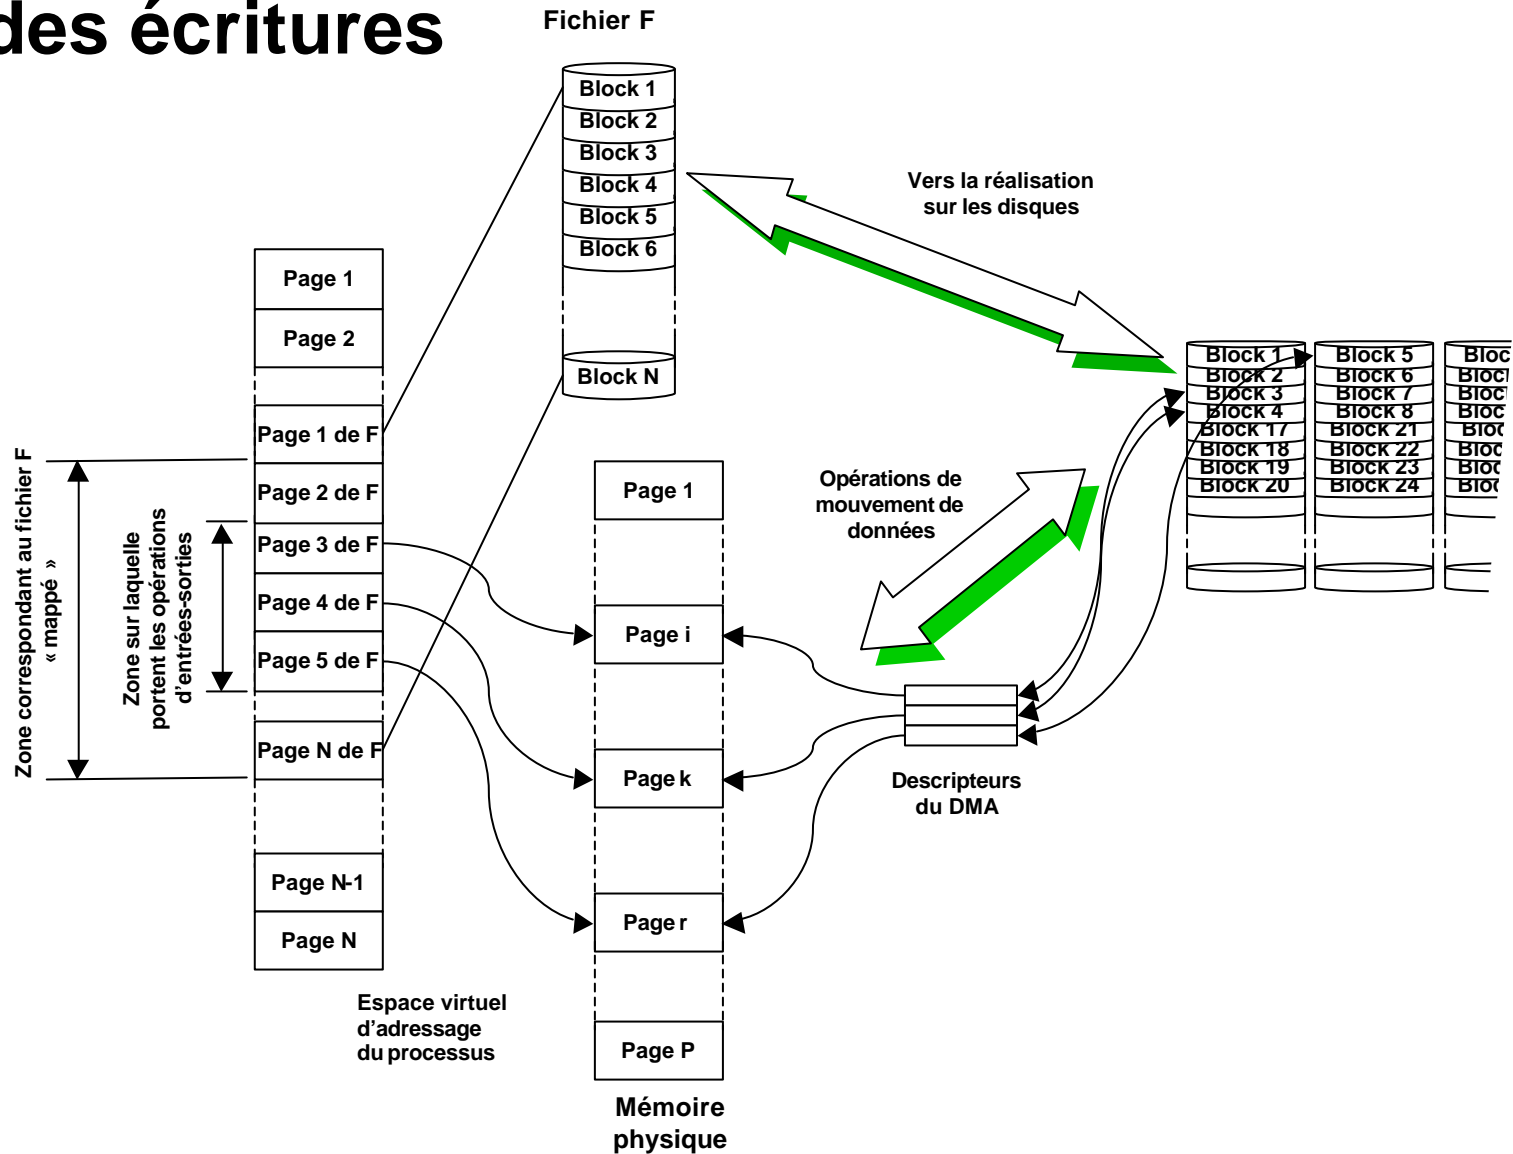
des écritures

Fichier F

Block 1
Block 2
Block 3
Block 4
Block 5
Block 6
Block N

Vers la réalisation sur les disques

Page 1
Page 2
Page 1 de F
Page 2 de F
Page 3 de F
Page 4 de F
Page 5 de F
Page N de F
Page N-1
Page N

Zone correspondant au fichier F « mappé »

Zone sur laquelle portent les opérations d'entrées-sorties

Page 1
Page i
Page k
Page r
Page P

Opérations de mouvement de données

Block 1
Block 2
Block 3
Block 4
Block 17
Block 18
Block 19
Block 20

Block 5
Block 6
Block 7
Block 8
Block 21
Block 22
Block 23
Block 24

Bloc
Bloc
Bloc
Bloc
Bloc
Bloc
Bloc
Bloc

Descripteurs du DMA

Espace virtuel d'adressage du processus

Mémoire physique